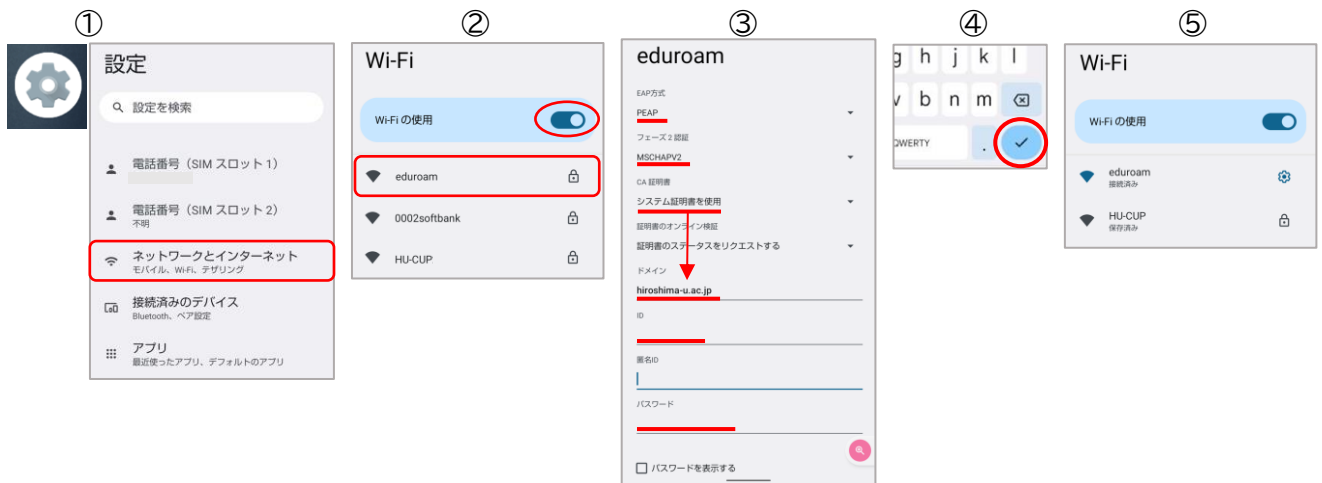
①

設定

設定を検索

電話番号（SIM スロット 1）

電話番号（SIM スロット 2）
不明

ネットワークとインターネット
モバイル、Wi-Fi、テザリング

接続済みのデバイス
Bluetooth、ペア設定

アプリ
最近使ったアプリ、デフォルトのアプリ

②

Wi-Fi

Wi-Fi の使用

eduroam

0002softbank

HU-CUP

③

eduroam

EAP方式
PEAP

フェーズ 2 認証
MSCHAPV2

CA 証明書
システム証明書を使用

証明書のオンライン検証
証明書のステータスをリクエストする

ドメイン
hiroshima-u.ac.jp

ID

匿名ID

パスワード

パスワードを表示する

④

g h j k l
v b n m
QWERTY .

⑤

Wi-Fi

Wi-Fi の使用

eduroam
接続済み

HU-CUP
保存済み